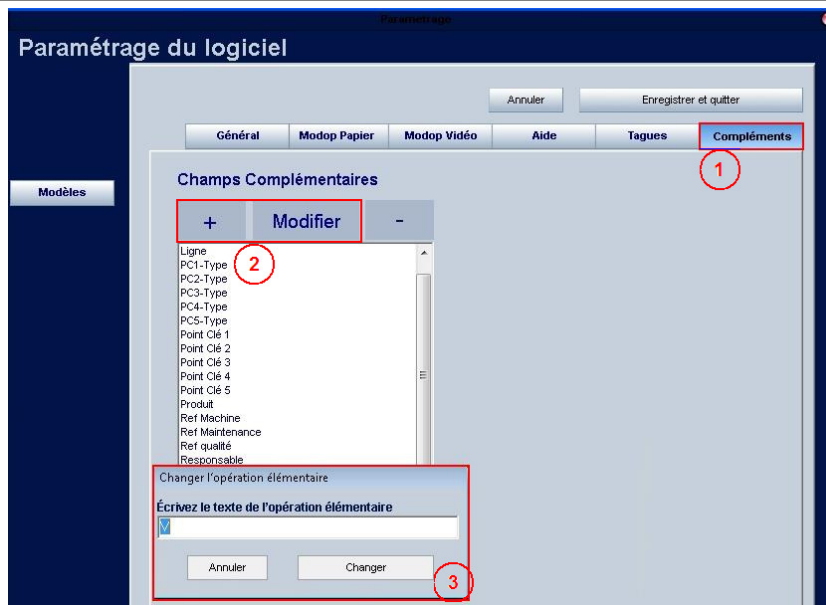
Parametrage

Paramétrage du logiciel

Annuler

Enregistrer et quitter

Général

Modop Papier

Modop Vidéo

Aide

Tagues

Compléments

1

Modèles

Champs Complémentaires

+

Modifier

-

2

Ligne
PC1-Type
PC2-Type
PC3-Type
PC4-Type
PC5-Type
Point Clé 1
Point Clé 2
Point Clé 3
Point Clé 4
Point Clé 5
Produit
Ref Machine
Ref Maintenance
Ref qualité
Responsable

Changer l'opération élémentaire

Écrivez le texte de l'opération élémentaire

V

Annuler

Changer

3